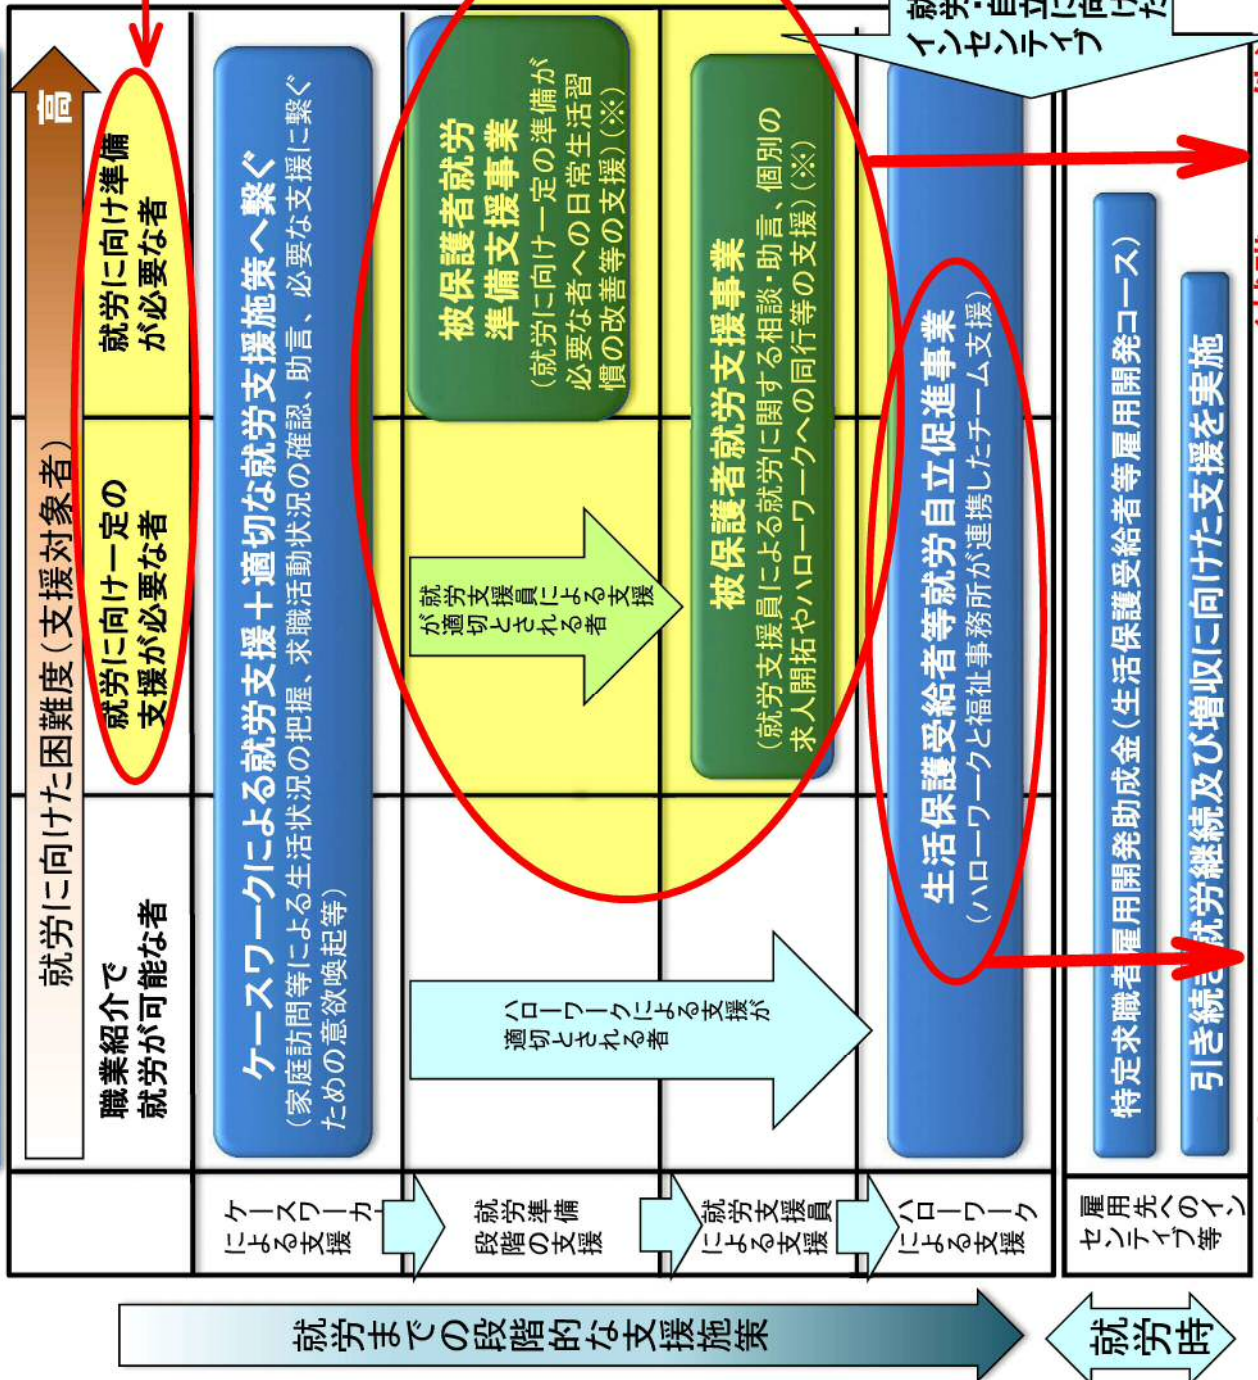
高

就労に向けた困難度（支援対象者）

就労に向け準備が必要な者

就労に向け一定の支援が必要な者

職業紹介で就労が可能な者

ケースワークによる就労支援＋適切な就労支援策へ繋ぐ
（家庭訪問等による生活状況の把握、求職活動状況の確認、助言、必要な支援に繋ぐための意欲喚起等）

被保護者就労準備支援事業
（就労に向け一定の準備が必要な者への日常生活習慣の改善等の支援）（※）

就労支援員による支援が適切とされる者

ハローワークによる支援が適切とされる者

被保護者就労支援事業
（就労支援員による就労に関する相談・助言、個別の求人開拓やハローワークへの同行等の支援）（※）

生活保護受給者等就労自立促進事業
（ハローワークと福祉事務所が連携したチーム支援）

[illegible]インセンティブ

特定求職者雇用開発助成金（生活保護受給者等雇用開発コース）

引き続き就労継続及び増収に向けた支援を実施

ケースワーカーによる支援

就労準備段階の支援

就労支援員による支援

ハローワークによる支援

雇用先へのインセンティブ等

就労までの段階的な支援施策

就労時